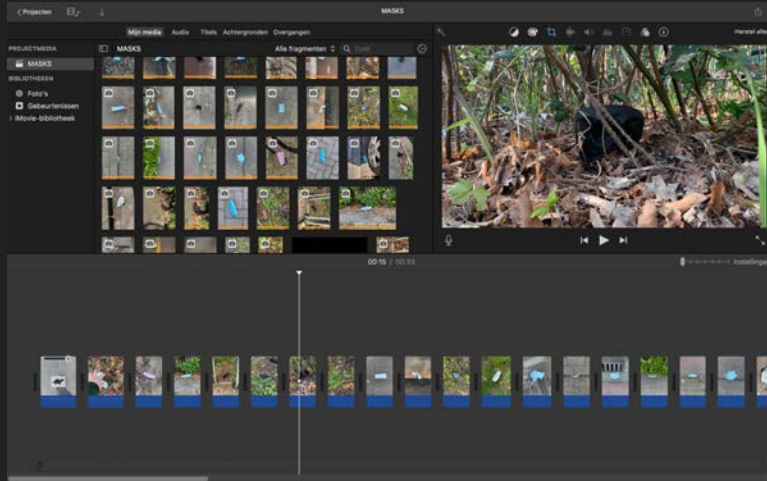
< Projecten

MASKS

Mijn media Audio Titels Achtergronden Overgangen

Herstel alle

PROJECTMEDIA

MASKS

BIBLIOTHEKEN

Foto's

Gebeurtenissen

iMovie-bibliotheek

MASKS

Alle fragmenten

Zoek

00:15 / 00:33

Instellingen